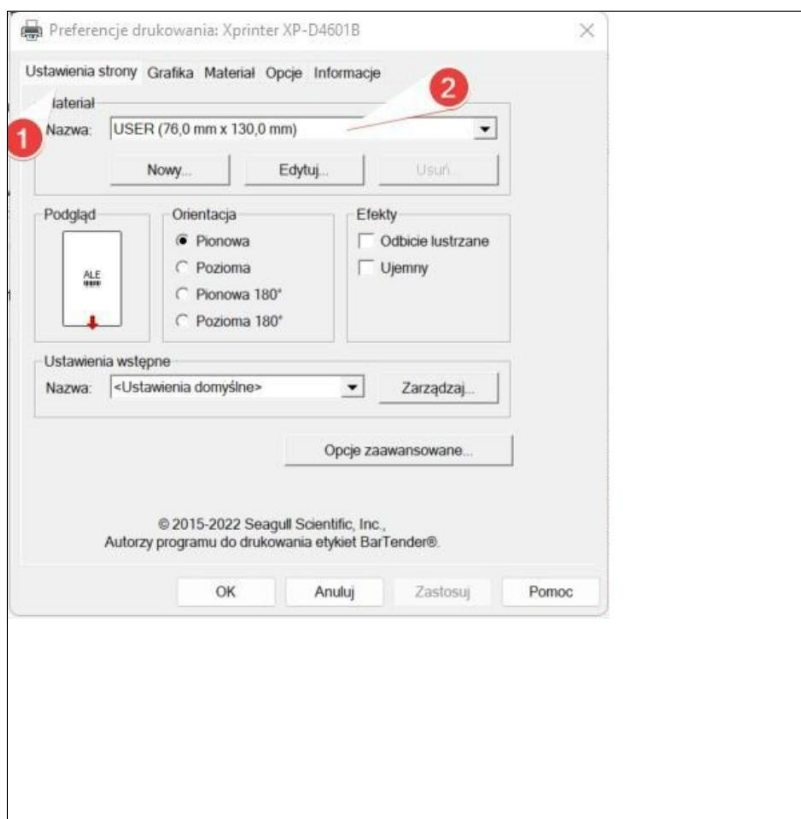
Preferencje drukowania: Xprinter XP-D4601B

Ustawienia strony Grafika Materiał Opcje Informacje

2

laterial

1

Nazwa: USER (76,0 mm x 130,0 mm)

Nowy... Edytuj... Usuń...

Podgląd

ALE

Orientacja

Pionowa

Pozioma

Pionowa 180°

Pozioma 180°

Efekty

Odbicie lustrzane

Ujemny

Ustawienia wstępne

Nazwa: <Ustawienia domyślne>

Zarządzaj...

Opcje zaawansowane...

© 2015-2022 Seagull Scientific, Inc., Autorzy programu do drukowania etykiet BarTender®.

OK Anuluj Zastosuj Pomoc